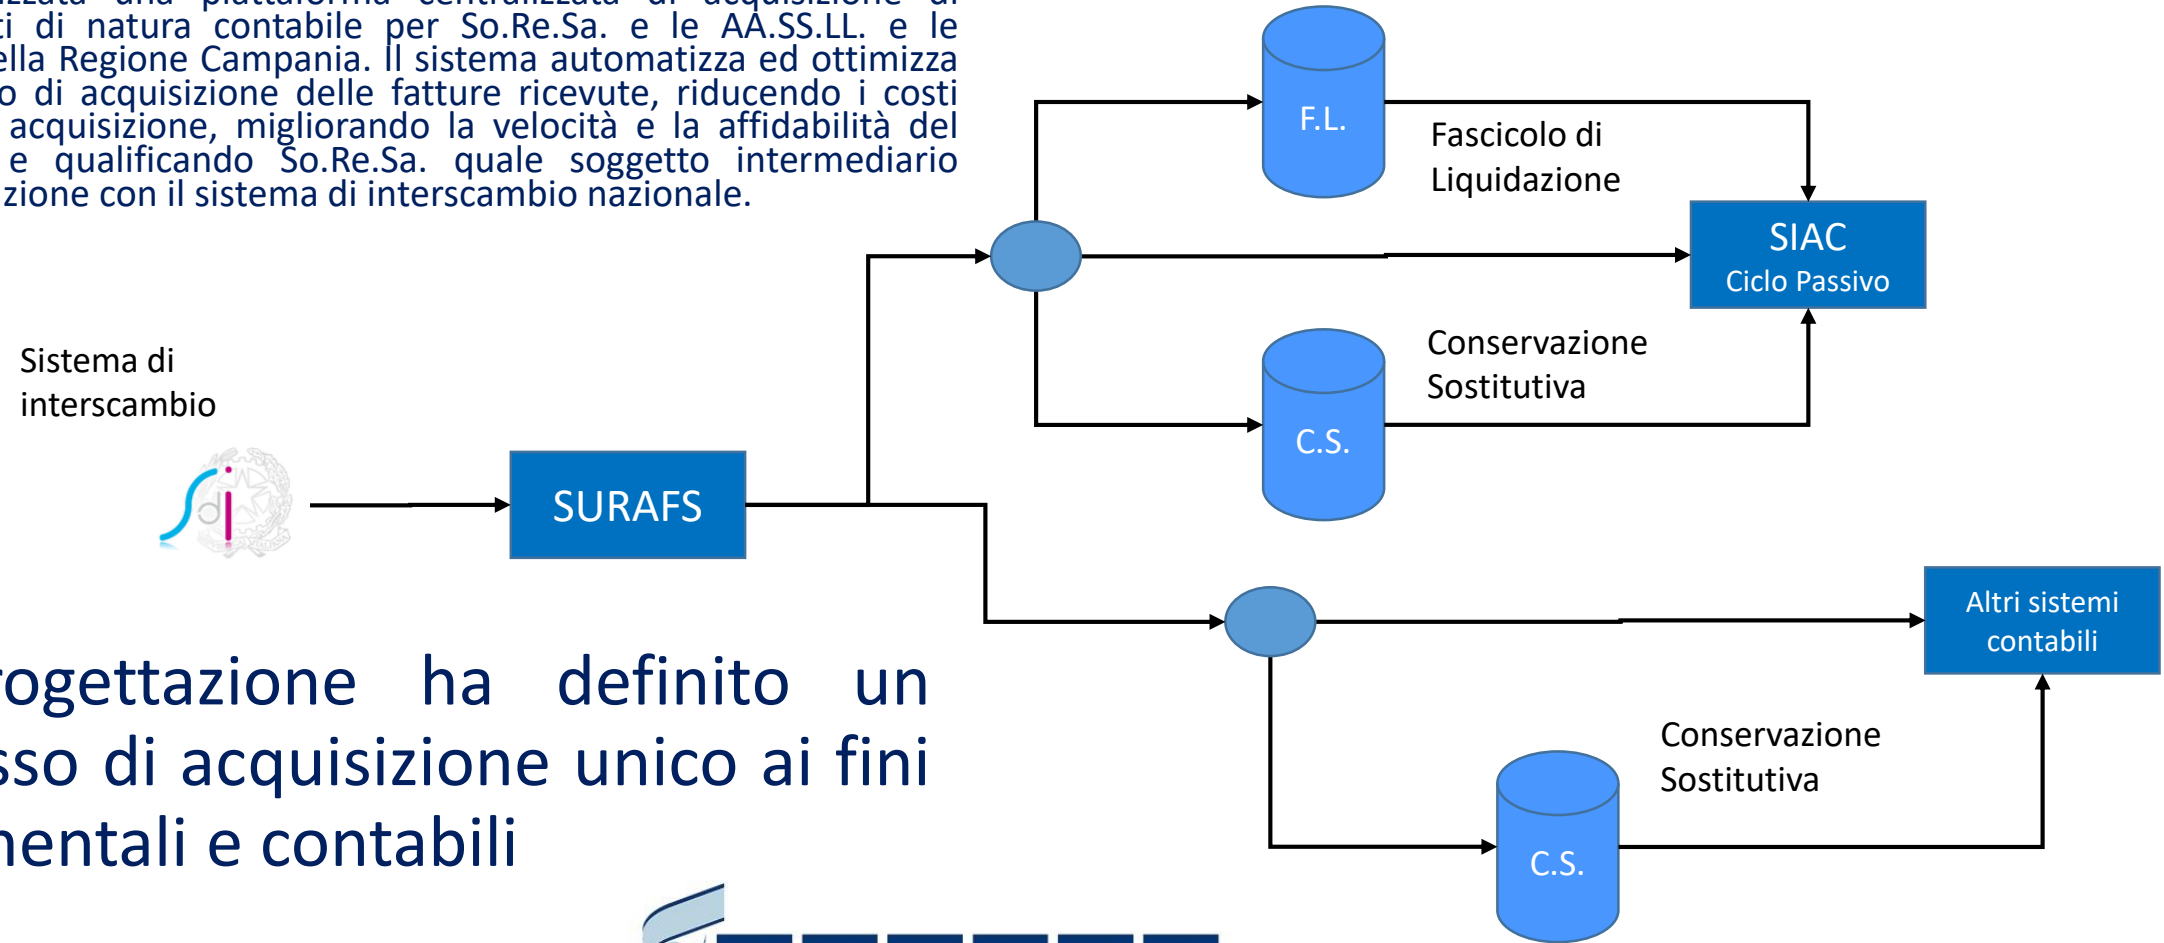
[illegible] di natura contabile per So.Re.Sa. e le AA.SS.LL. e le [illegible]ella Regione Campania. Il sistema automatizza ed ottimizza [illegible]o di acquisizione delle fatture ricevute, riducendo i costi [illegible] acquisizione, migliorando la velocità e la affidabilità del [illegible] e qualificando So.Re.Sa. quale soggetto intermediario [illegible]zione con il sistema di interscambio nazionale.

F.L.

Fascicolo di Liquidazione

SIAC
Ciclo Passivo

Conservazione Sostitutiva

C.S.

Sistema di interscambio

sdi

SURAFS

Altri sistemi contabili

Conservazione Sostitutiva

C.S.

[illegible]ogettazione ha definito un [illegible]sso di acquisizione unico ai fini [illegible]entali e contabili